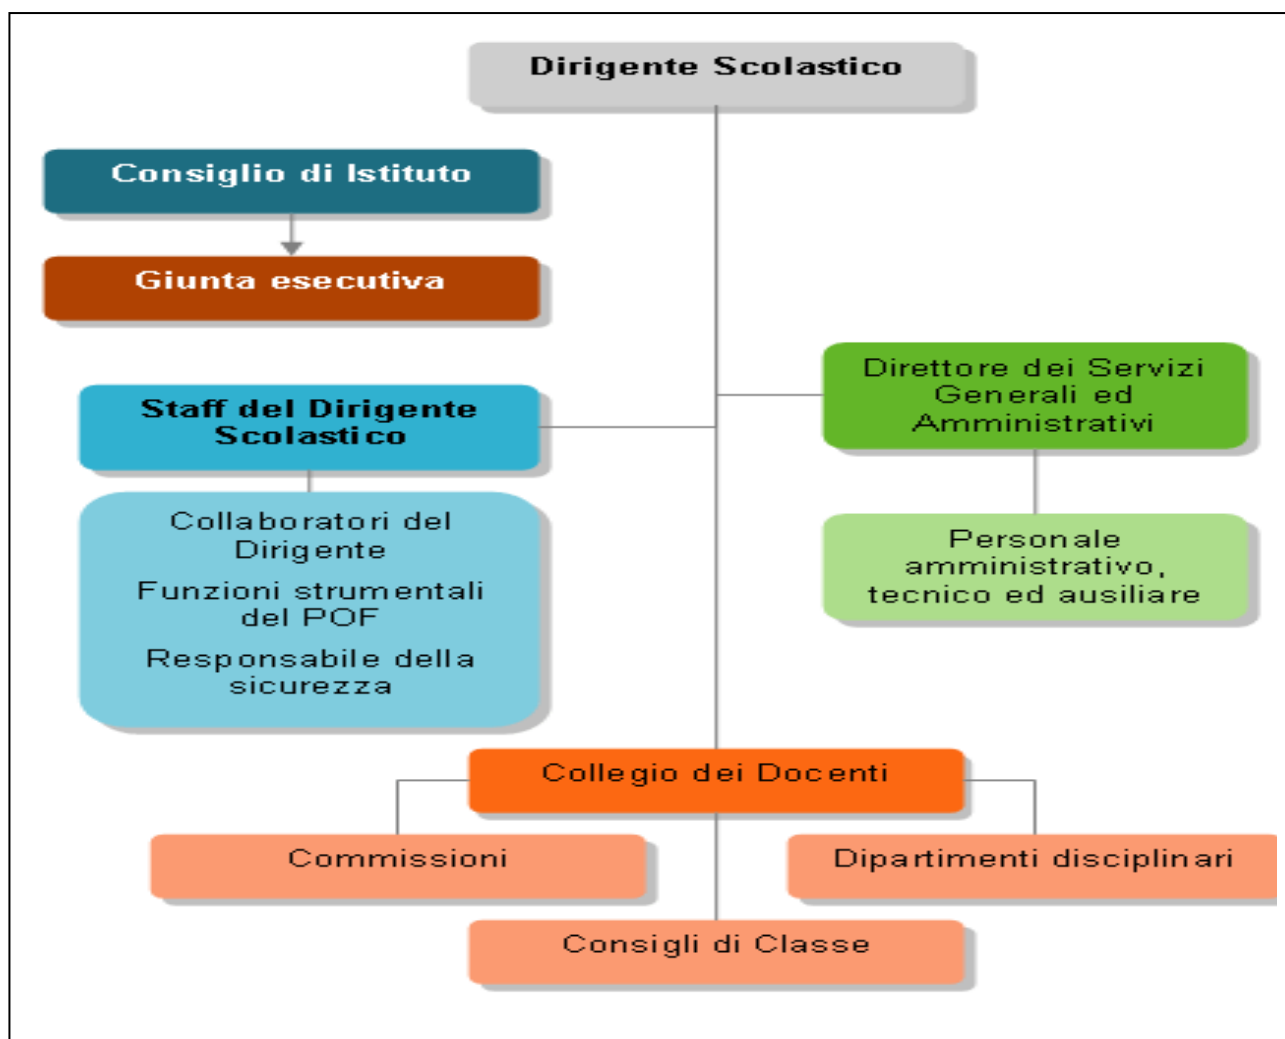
Dirigente Scolastico

Consiglio di Istituto

Giunta esecutiva

Staff del Dirigente Scolastico

Collaboratori del Dirigente

Funzioni strumentali del POF

Responsabile della sicurezza

Direttore dei Servizi Generali ed Amministrativi

Personale amministrativo, tecnico ed ausiliare

Collegio dei Docenti

Commissioni

Dipartimenti disciplinari

Consigli di Classe